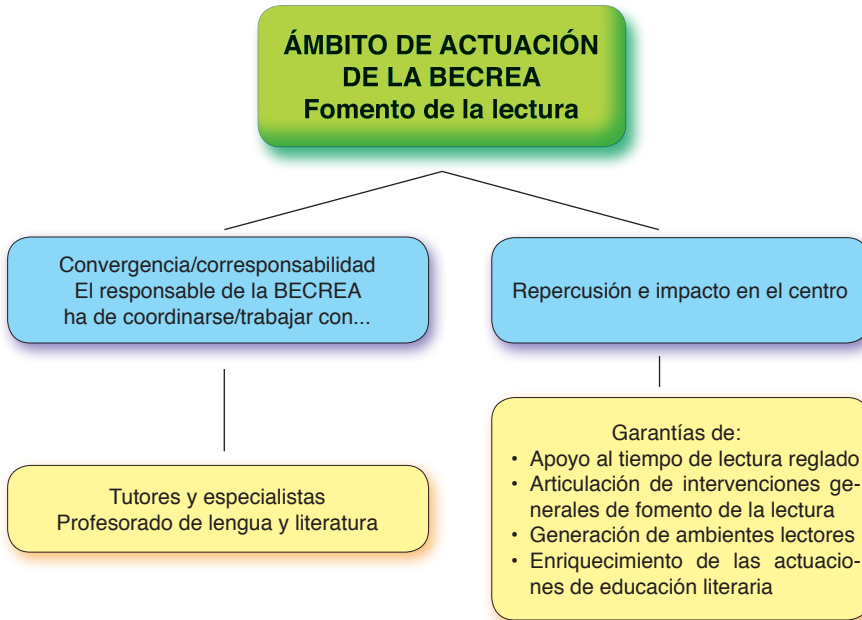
ÁMBITO DE ACTUACIÓN DE LA BECREA
Fomento de la lectura

Convergencia/corresponsabilidad
El responsable de la BECREA ha de coordinarse/trabajar con...

Tutores y especialistas
Profesorado de lengua y literatura

Repercusión e impacto en el centro

Garantías de:
• Apoyo al tiempo de lectura reglado
• Articulación de intervenciones generales de fomento de la lectura
• Generación de ambientes lectores
• Enriquecimiento de las actuaciones de educación literaria